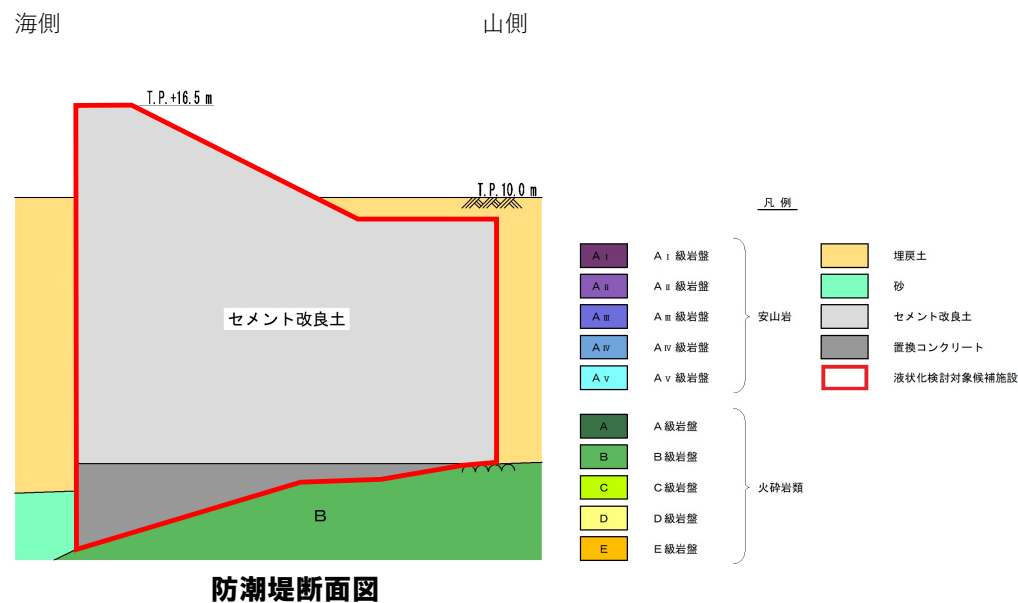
海側

山側

T.P.+16.5 m

T.P.10.0 m

セメント改良土

B

防潮堤断面図

凡 例

| | |
|---|---|
| A Ⅰ | A Ⅰ 級岩盤 |
| A Ⅱ | A Ⅱ 級岩盤 |
| A Ⅲ | A Ⅲ 級岩盤 |
| A Ⅳ | A Ⅳ 級岩盤 |
| A Ⅴ | A Ⅴ 級岩盤 |

安山岩

| | |
|---|---|
| A | A 級岩盤 |
| B | B 級岩盤 |
| C | C 級岩盤 |
| D | D 級岩盤 |
| E | E 級岩盤 |

火砕岩類

埋戻土
砂
セメント改良土
置換コンクリート
液状化検討対象候補施設